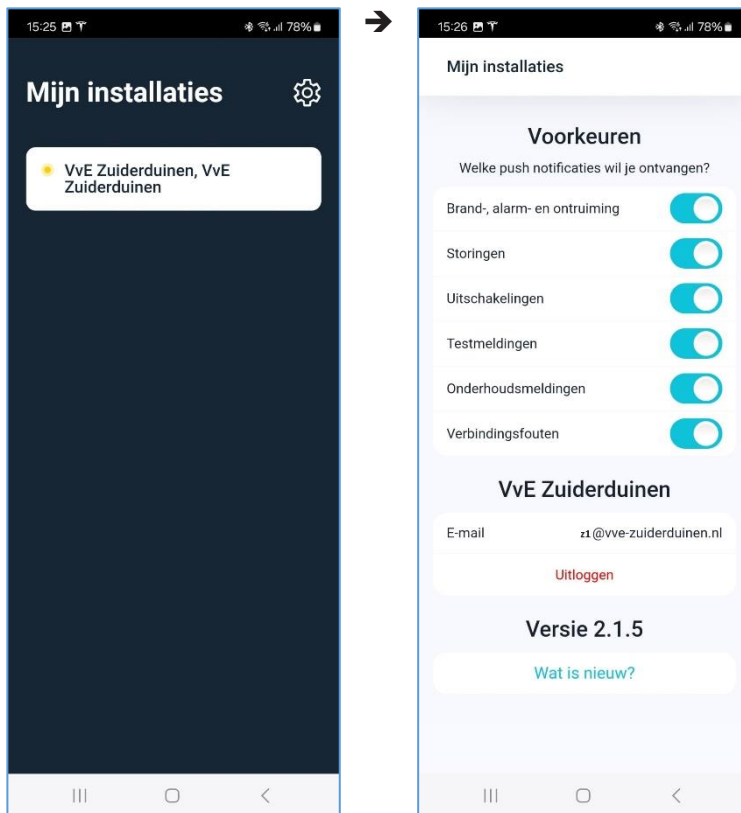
15:25 78%

Mijn installaties

VvE Zuiderduinen, VvE Zuiderduinen

15:26 78%

Mijn installaties

Voorkeuren

Welke push notificaties wil je ontvangen?

Brand-, alarm- en ontruiming

Storingen

Uitschakelingen

Testmeldingen

Onderhoudsmeldingen

Verbindingsfouten

VvE Zuiderduinen

E-mail z1@vve-zuiderduinen.nl

Uitloggen

Versie 2.1.5

Wat is nieuw?